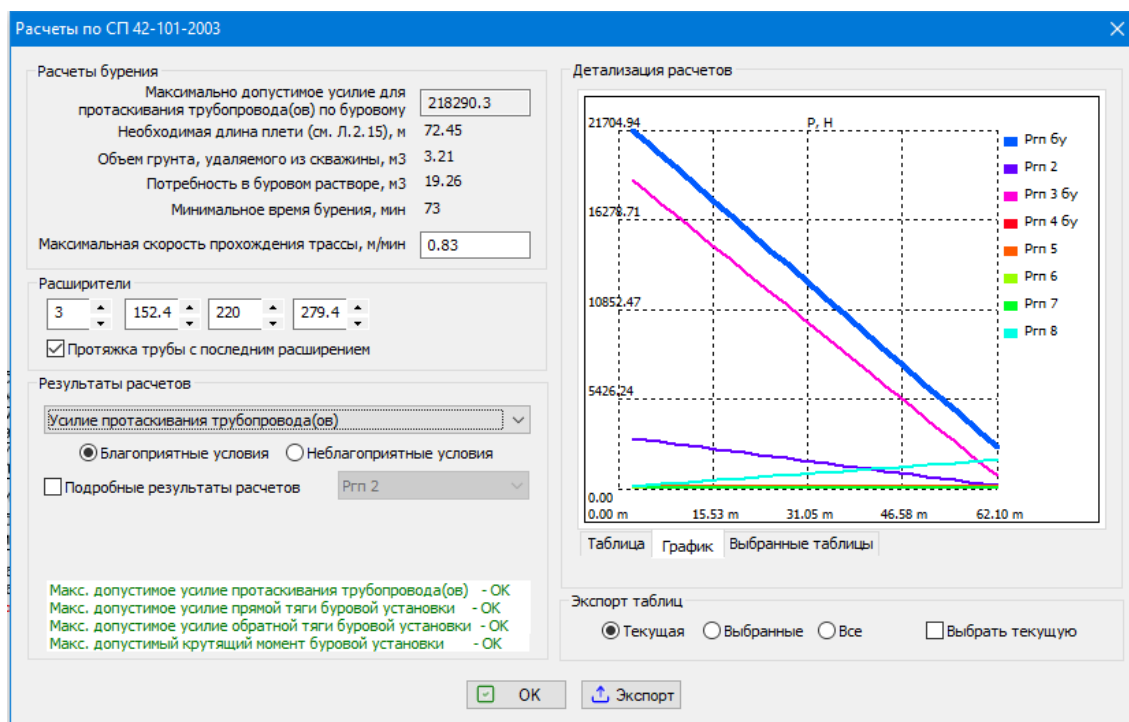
Расчеты по СП 42-101-2003

Расчеты бурения

Максимально допустимое усилие для протаскивания трубопровода(ов) по буровому 218290.3

Необходимая длина плети (см. Л.2.15), м 72.45

Объем грунта, удаляемого из скважины, м3 3.21

Потребность в буровом растворе, м3 19.26

Минимальное время бурения, мин 73

Максимальная скорость прохождения трассы, м/мин 0.83

Расширители

3 152.4 220 279.4

Протяжка трубы с последним расширением

Результаты расчетов

Усилие протаскивания трубопровода(ов)

Благоприятные условия Неблагоприятные условия

Подробные результаты расчетов Ргп 2

Макс. допустимое усилие протаскивания трубопровода(ов) - OK
Макс. допустимое усилие прямой тяги буровой установки - OK
Макс. допустимое усилие обратной тяги буровой установки - OK
Макс. допустимый крутящий момент буровой установки - OK

Детализация расчетов

P, H

21704.94
16278.71
10852.47
5426.24
0.00

0.00 m 15.53 m 31.05 m 46.58 m 62.10 m

Ргп 6у
Ргп 2
Ргп 3 6у
Ргп 4 6у
Ргп 5
Ргп 6
Ргп 7
Ргп 8

Таблица График Выбранные таблицы

Экспорт таблиц

Текущая Выбранные Все Выбрать текущую

OK Экспорт